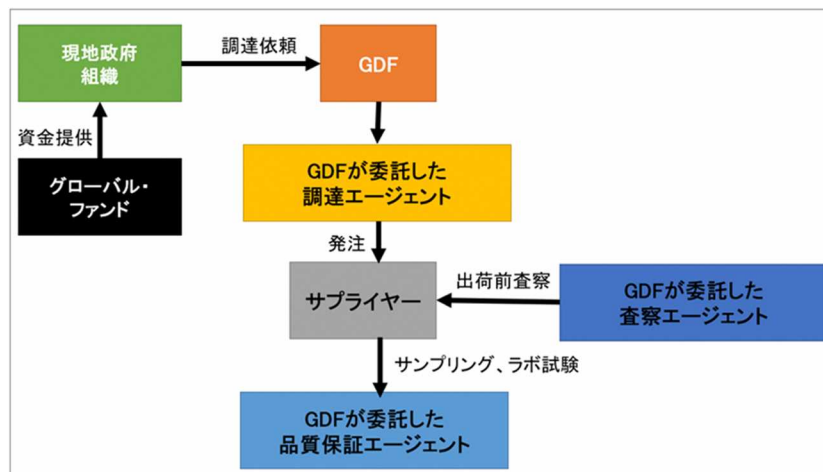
現地政府組織

調達依頼

GDF

資金提供

グローバル・ファンド

GDFが委託した調達エージェント

発注

サプライヤー

出荷前査察

GDFが委託した査察エージェント

サンプリング、ラボ試験

GDFが委託した品質保証エージェント